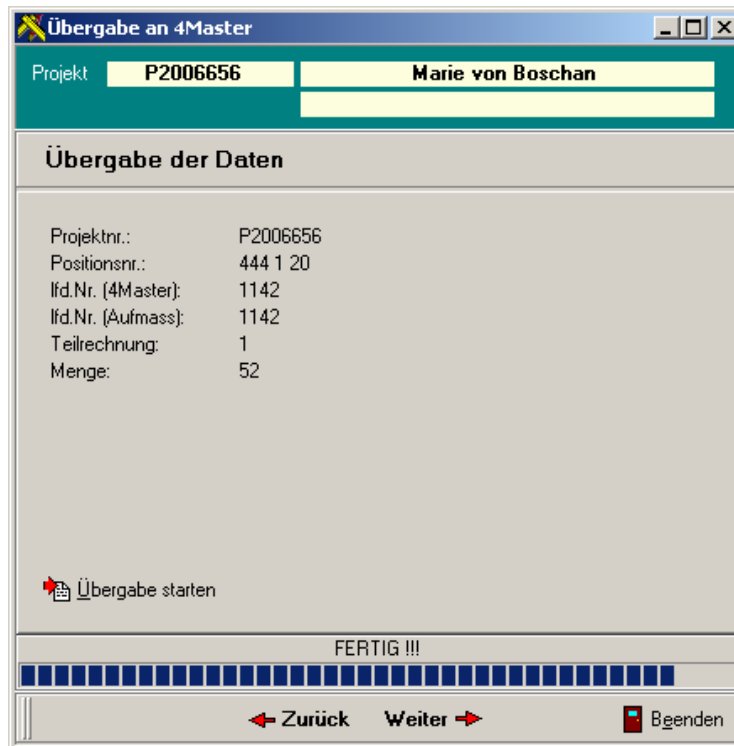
Übergabe an 4Master

Projekt P2006656 Marie von Boschan

Übergabe der Daten

| | |
|---|---|
| Projektnr.: | P2006656 |
| Positionsnr.: | 444 1 20 |
| lfd.Nr. (4Master): | 1142 |
| lfd.Nr. (Aufmass): | 1142 |
| Teilrechnung: | 1 |
| Menge: | 52 |

Übergabe starten

FERTIG !!!

Zurück Weiter Beenden